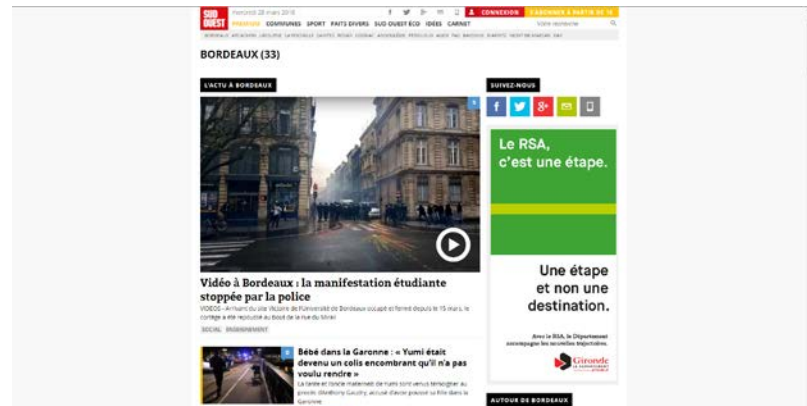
SUD OUEST

mercredi 28 mars 2018

CONNEXION

S'ABONNER À PARTIR DE 1€

RÉGIONS COMMUNES SPORT FAITS DIVERS SUD OUEST ÉCO IDÉES CARNET

Votre recherche

BORDEAUX (33)

L'ACTU À BORDEAUX

Vidéo à Bordeaux : la manifestation étudiante stoppée par la police

VIDÉO - Arrivant du site Victoire de l'Université de Bordeaux occupé et fermé depuis le 15 mars, le cortège a été repoussé au bout de la rue du Mirail

SOCIAL ENSEIGNEMENT

Bébé dans la Garonne : « Yumi était devenu un colis encombrant qu'il n'a pas voulu rendre »

La tante et l'oncle maternel de Yumi sont venus témoigner au procès d'Anthony Gautry, accusé d'avoir poussé sa fille dans la Garonne

SUIVEZ-NOUS

Le RSA, c'est une étape.

Une étape et non une destination.

Avec le RSA, le Département accompagne les nouvelles trajectoires.

Gironde LE DÉPARTEMENT

AUTOUR DE BORDEAUX